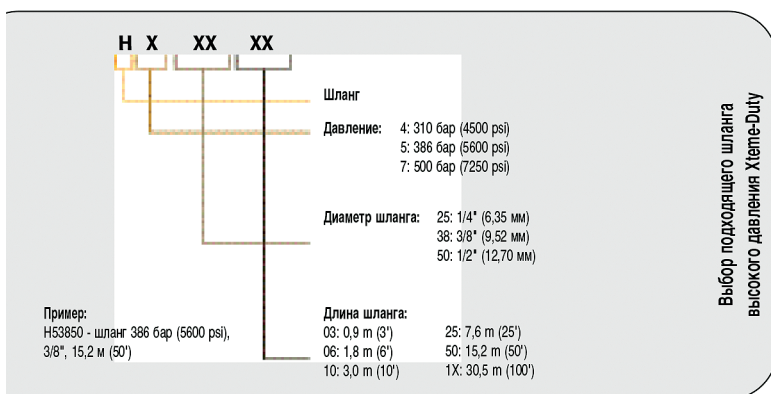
H X XX XX

Шланг

Давление: 4: 310 бар (4500 psi)
5: 386 бар (5600 psi)
7: 500 бар (7250 psi)

Диаметр шланга: 25: 1/4" (6,35 мм)
38: 3/8" (9,52 мм)
50: 1/2" (12,70 мм)

Пример:
H53850 - шланг 386 бар (5600 psi), 3/8", 15,2 м (50')

Длина шланга:
03: 0,9 m (3')
06: 1,8 m (6')
10: 3,0 m (10')
25: 7,6 m (25')
50: 15,2 m (50')
1X: 30,5 m (100')

Выбор подходящего шланга высокого давления Xteme-Duty